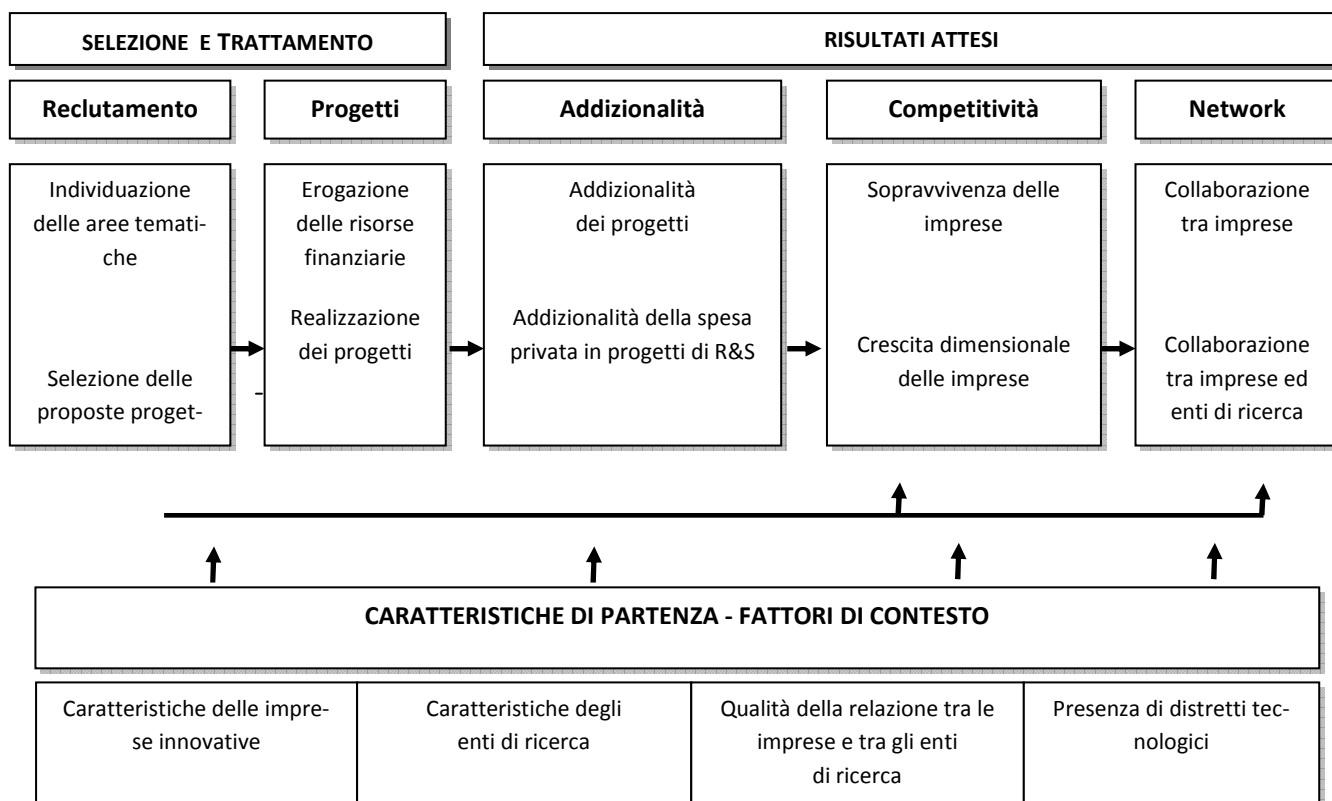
SELEZIONE E TRATTAMENTO

RISULTATI ATTESI

Reclutamento

Progetti

Addizionalità

Competitività

Network

Individuazione delle aree tematiche

Selezione delle proposte proget-

Erogazione delle risorse finanziarie

Realizzazione dei progetti

Addizionalità dei progetti

Addizionalità della spesa privata in progetti di R&S

Sopravvivenza delle imprese

Crescita dimensionale delle imprese

Collaborazione tra imprese

Collaborazione tra imprese ed enti di ricerca

CARATTERISTICHE DI PARTENZA - FATTORI DI CONTESTO

| Caratteristiche delle imprese innovative | Caratteristiche degli enti di ricerca | Qualità della relazione tra le imprese e tra gli enti di ricerca | Presenza di distretti tecnologici |
|---|---|---|---|